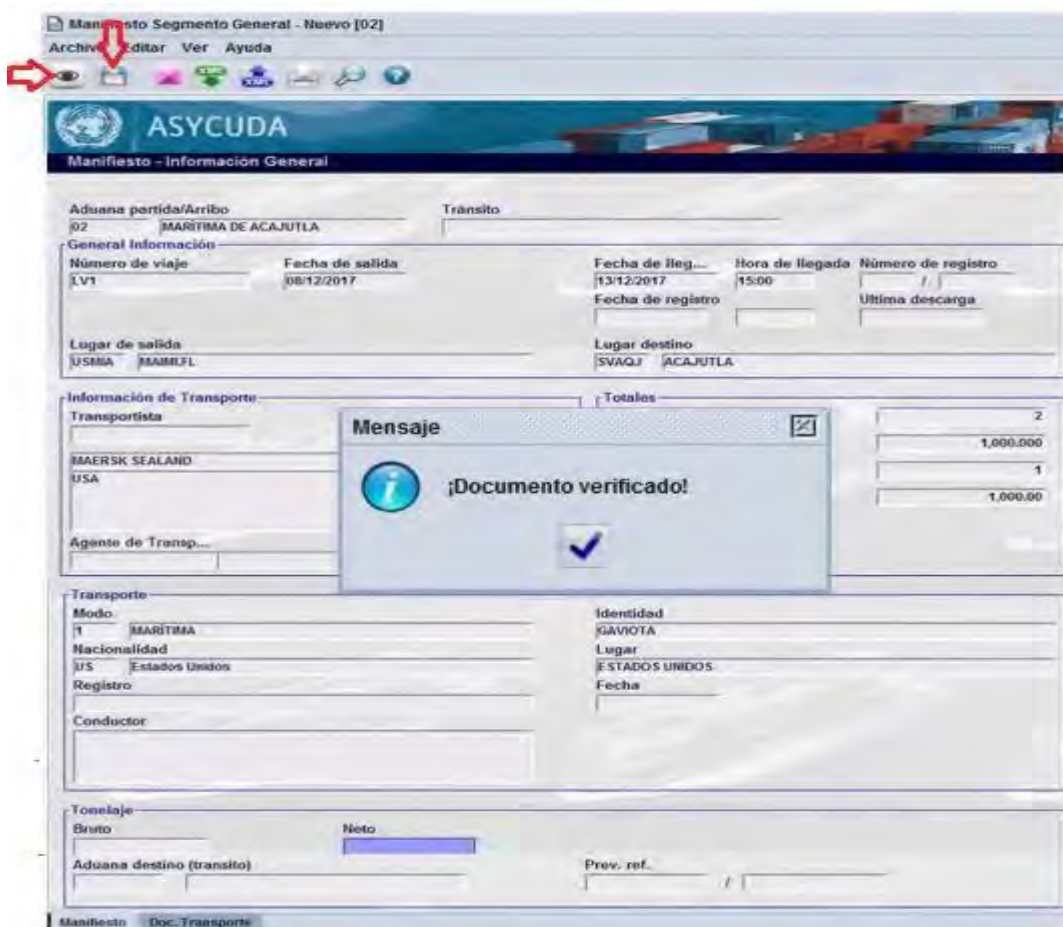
Manifiesto Segmento General - Nuevo [02]
Archivo Editar Ver Ayuda

ASYCUDA
Manifiesto - Información General

Aduana partida/Arribo
02 MARITIMA DE ACAJUTLA
Tránsito

General Información
Número de viaje
LV1
Fecha de salida
08/12/2017
Fecha de lleg...
13/12/2017
Hora de llegada
15:00
Número de registro
/
Fecha de registro
Ultima descarga

Lugar de salida
USMIA MAIMI,FL
Lugar destino
SVAQJ ACAJUTLA

Información de Transporte
Transportista
MAERSK SEALAND
USA
Agente de Transp...

Totales
2
1,000.000
1
1,000.00

Mensaje
¡Documento verificado!

Transporte
Modo
1 MARITIMA
Nacionalidad
US Estados Unidos
Registro
Conductor
Identidad
GAVIOTA
Lugar
ESTADOS UNIDOS
Fecha

Tonelaje
Bruto
Neto
Aduana destino (transito)
Prev. ref.
/

Manifiesto Doc. Transporte